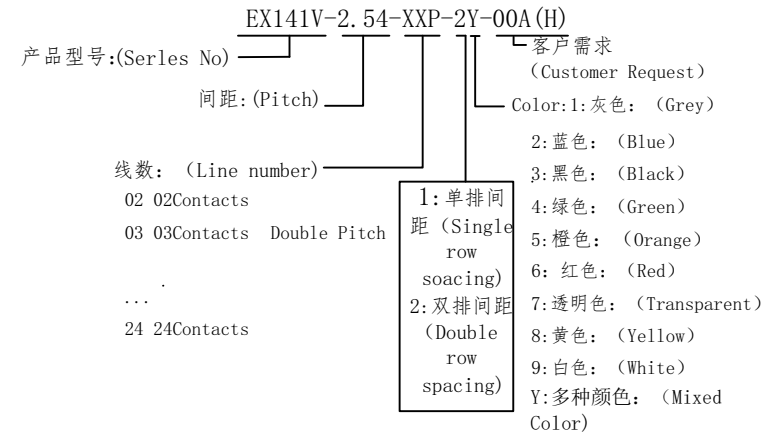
EX141V-2.54-XXP-2Y-00A(H)

产品型号:(Serles No)

客户需求 (Customer Request)

间距:(Pitch)

Color:1:灰色:(Grey)

2:蓝色:(Blue)

3:黑色:(Black)

4:绿色:(Green)

5:橙色:(Orange)

6: 红色:(Red)

7:透明色:(Transparent)

8:黄色:(Yellow)

9:白色:(White)

Y:多种颜色:(Mixed Color)

线数:(Line number)

02 02Contacts

03 03Contacts Double Pitch

.

...

24 24Contacts

1:单排间距(Single row soacing)
2:双排间距(Double row spacing)